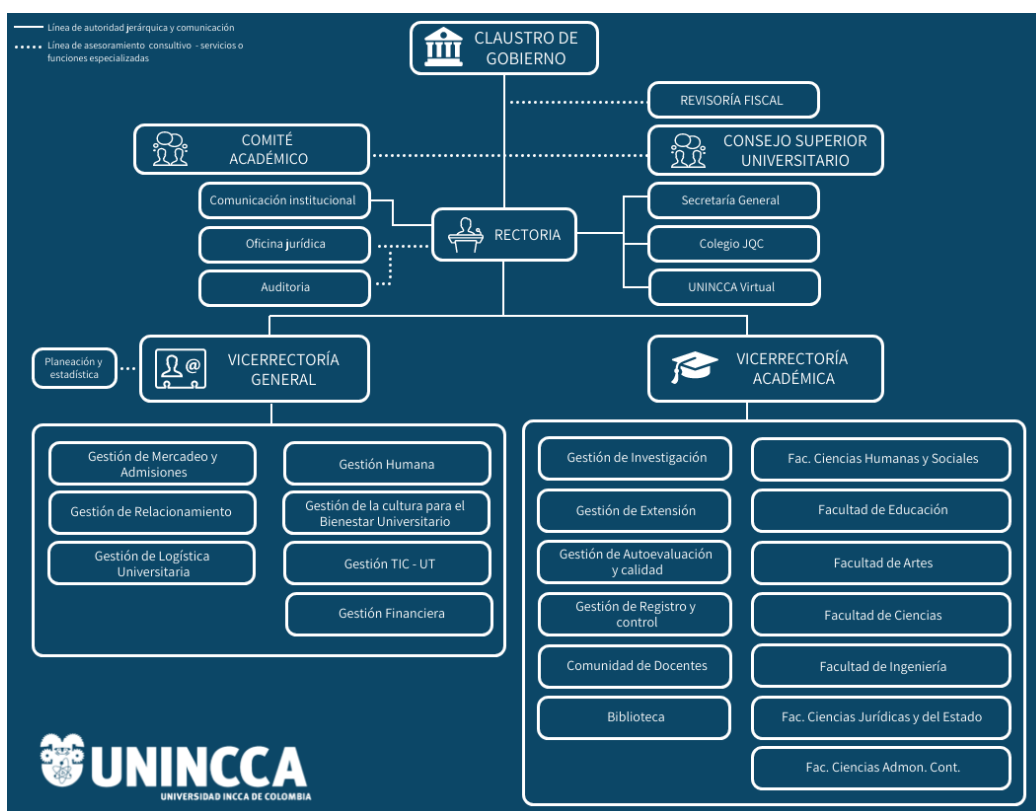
Línea de autoridad jerárquica y comunicación
Línea de asesoramiento consultivo - servicios o funciones especializadas

CLAUSTRO DE GOBIERNO

REVISORÍA FISCAL

COMITÉ ACADÉMICO

CONSEJO SUPERIOR UNIVERSITARIO

Comunicación institucional

Oficina jurídica

Auditoria

RECTORIA

Secretaría General

Colegio JQC

UNINCCA Virtual

Planeación y estadística

VICERRECTORÍA GENERAL

VICERRECTORÍA ACADÉMICA

Gestión de Mercadeo y Admisiones

Gestión de Relacionamiento

Gestión de Logística Universitaria

Gestión Humana

Gestión de la cultura para el Bienestar Universitario

Gestión TIC - UT

Gestión Financiera

Gestión de Investigación

Gestión de Extensión

Gestión de Autoevaluación y calidad

Gestión de Registro y control

Comunidad de Docentes

Biblioteca

Fac. Ciencias Humanas y Sociales

Facultad de Educación

Facultad de Artes

Facultad de Ciencias

Facultad de Ingeniería

Fac. Ciencias Jurídicas y del Estado

Fac. Ciencias Admon. Cont.

UNINCCA
UNIVERSIDAD INCCA DE COLOMBIA